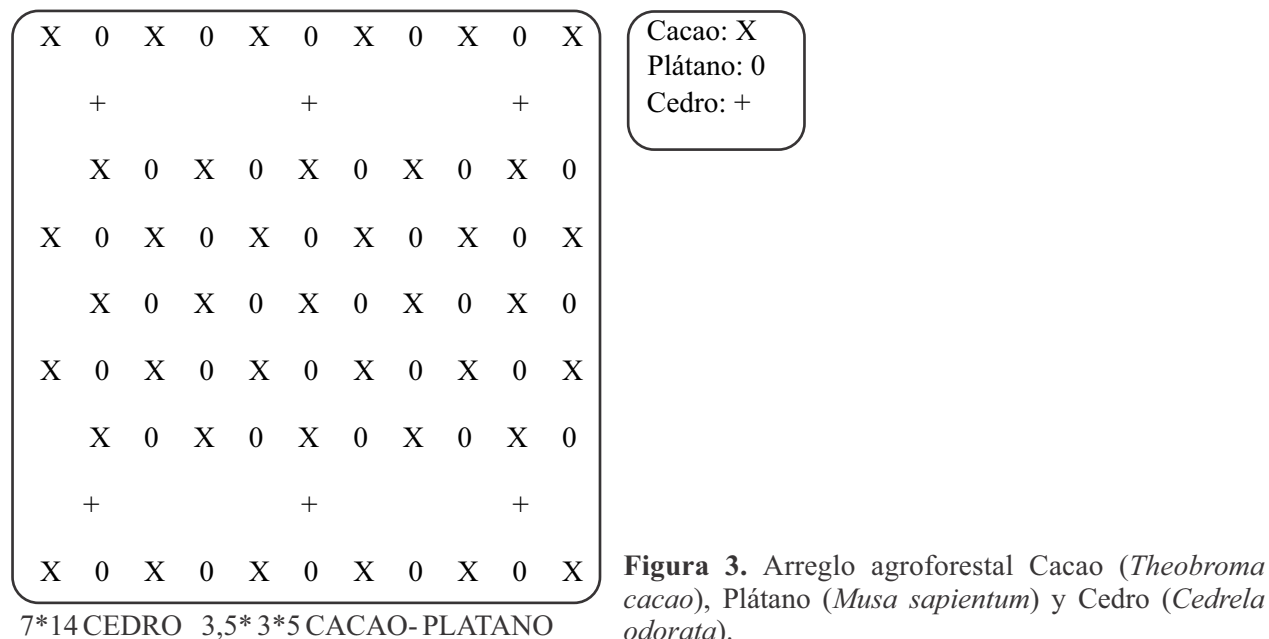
X 0 X 0 X 0 X 0 X 0 X

+ + +

X 0 X 0 X 0 X 0 X 0

X 0 X 0 X 0 X 0 X 0 X

X 0 X 0 X 0 X 0 X 0

X 0 X 0 X 0 X 0 X 0 X

X 0 X 0 X 0 X 0 X 0

+ + +

X 0 X 0 X 0 X 0 X 0 X

7*14 CEDRO 3,5* 3*5 CACAO- PLATANO

Cacao: X
Plátano: 0
Cedro: +

**Figura 3.** Arreglo agroforestal Cacao (*Theobroma cacao*), Plátano (*Musa sapientum*) y Cedro (*Cedrela odorata*).